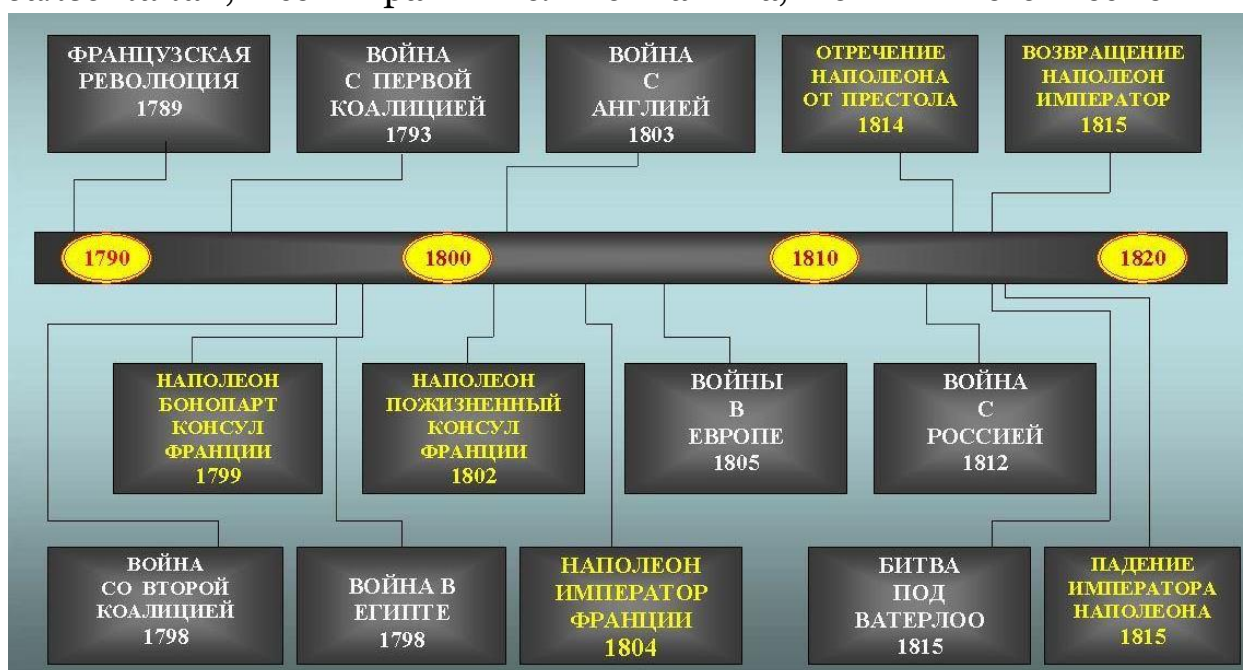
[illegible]

ФРАНЦУЗСКАЯ РЕВОЛЮЦИЯ 1789

ВОЙНА С ПЕРВОЙ КОАЛИЦИЕЙ 1793

ВОЙНА С АНГЛИЕЙ 1803

ОТРЕЧЕНИЕ НАПОЛЕОНА ОТ ПРЕСТОЛА 1814

ВОЗВРАЩЕНИЕ НАПОЛЕОН ИМПЕРАТОР 1815

1790

1800

1810

1820

НАПОЛЕОН БОНОПАРТ КОНСУЛ ФРАНЦИИ 1799

НАПОЛЕОН ПОЖИЗНЕННЫЙ КОНСУЛ ФРАНЦИИ 1802

ВОЙНЫ В ЕВРОПЕ 1805

ВОЙНА С РОССИЕЙ 1812

ВОЙНА СО ВТОРОЙ КОАЛИЦИЕЙ 1798

ВОЙНА В ЕГИПТЕ 1798

НАПОЛЕОН ИМПЕРАТОР ФРАНЦИИ 1804

БИТВА ПОД ВАТЕРЛОО 1815

ПАДЕНИЕ ИМПЕРАТОРА НАПОЛЕОНА 1815